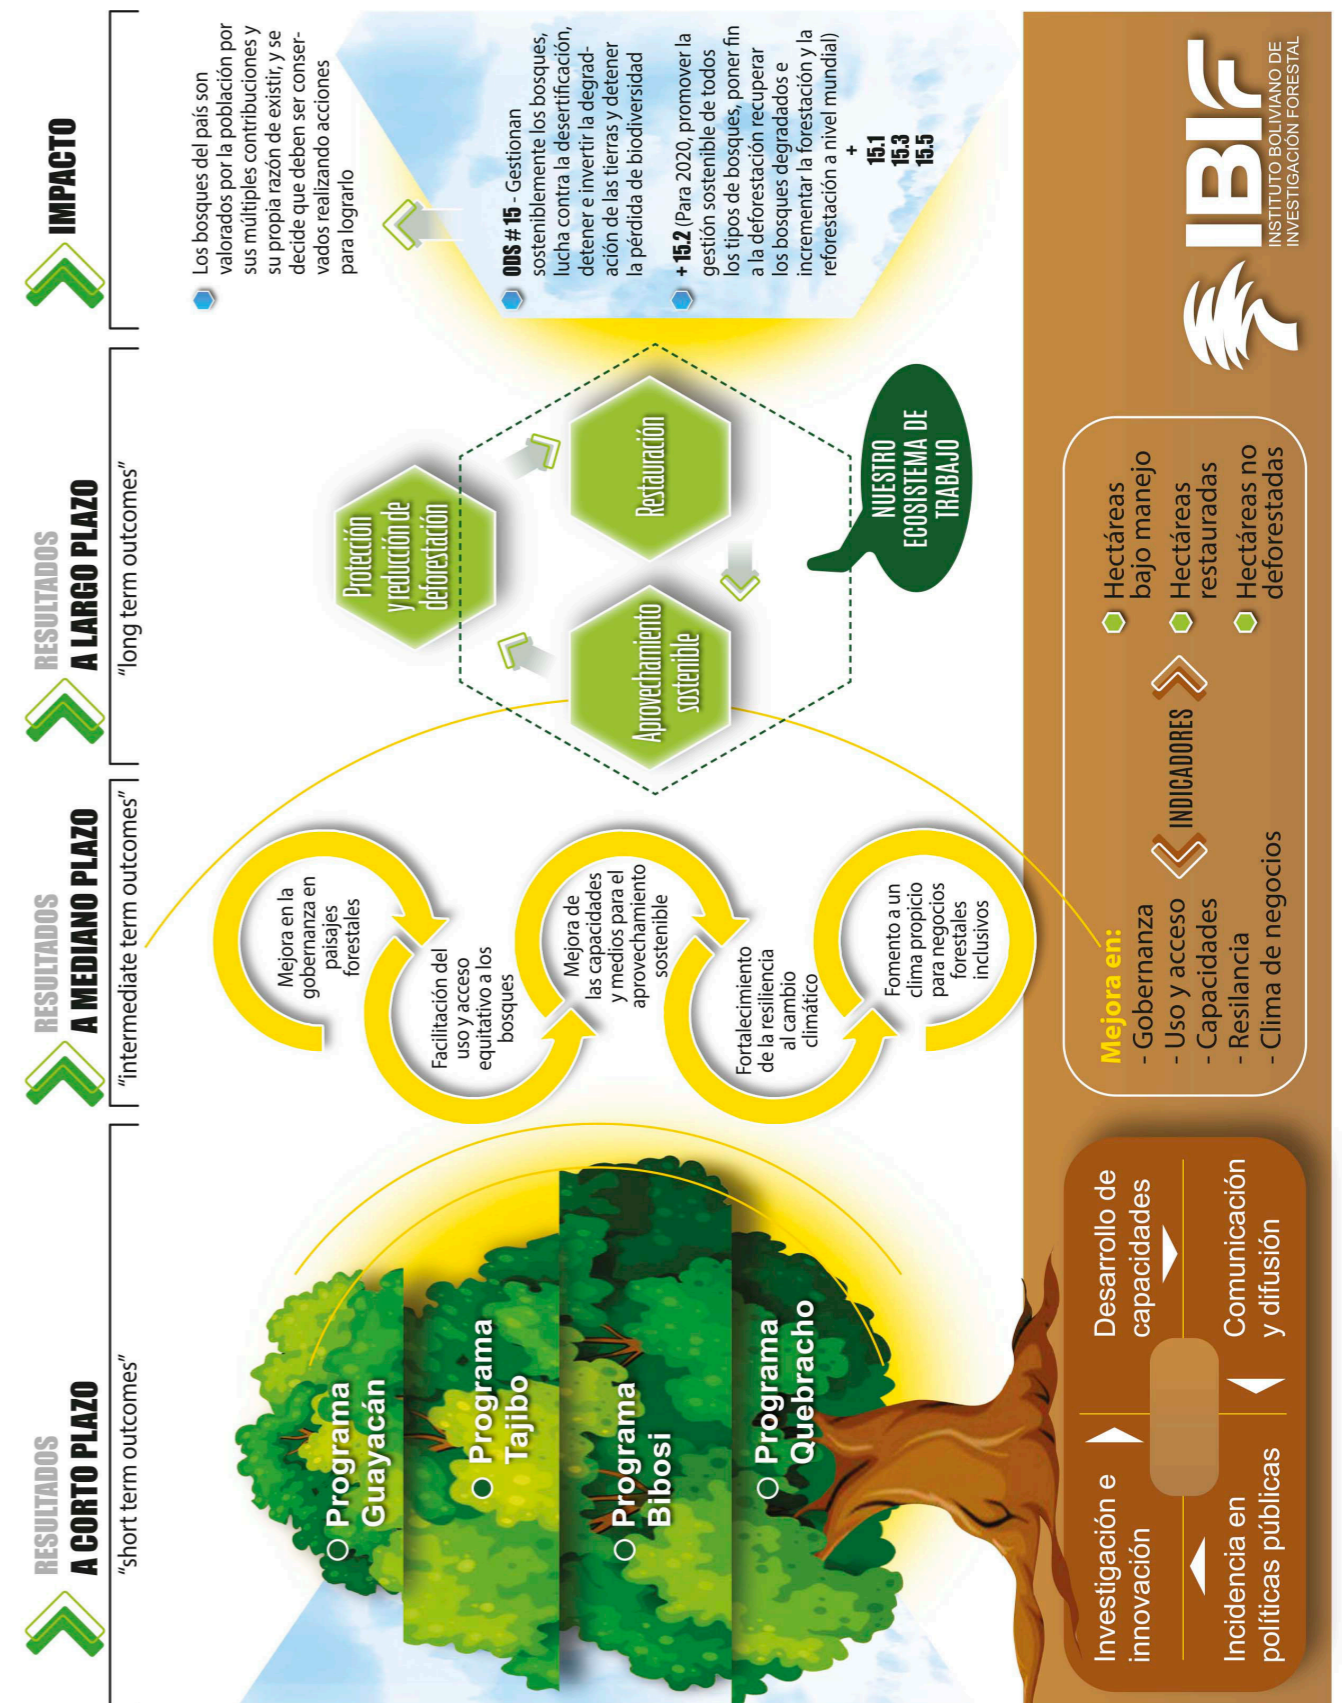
RESULTADOS
A CORTO PLAZO
"short term outcomes"

Programa Guayacán
Programa Tajibo
Programa Bibosi
Programa Quebracho

Investigación e innovación
Desarrollo de capacidades
Incidencia en políticas públicas
Comunicación y difusión

RESULTADOS
A MEDIANO PLAZO
"intermediate term outcomes"

Mejora en la gobernanza en paisajes forestales
Facilitación del uso y acceso equitativo a los bosques
Mejora de las capacidades y medios para el aprovechamiento sostenible
Fortalecimiento de la resiliencia al cambio climático
Fomento a un clima propicio para negocios forestales inclusivos

Mejora en:
- Gobernanza
- Uso y acceso
- Capacidades
- Resilencia
- Clima de negocios

INDICADORES

Hectáreas bajo manejo
Hectáreas restauradas
Hectáreas no deforestadas

RESULTADOS
A LARGO PLAZO
"long term outcomes"

Protección y reducción de deforestación
Restauración
Aprovechamiento sostenible

NUESTRO ECOSISTEMA DE TRABAJO

IMPACTO

Los bosques del país son valorados por la población por sus múltiples contribuciones y su propia razón de existir, y se decide que deben ser conservados realizando acciones para lograrlo

ODS # 15 - Gestionan sosteniblemente los bosques, lucha contra la desertificación, detener e invertir la degradación de las tierras y detener la pérdida de biodiversidad

+ 15.2 (Para 2020, promover la gestión sostenible de todos los tipos de bosques, poner fin a la deforestación recuperar los bosques degradados e incrementar la forestación y la reforestación a nivel mundial)
+
15.1
15.3
15.5

IBIF
INSTITUTO BOLIVIANO DE INVESTIGACIÓN FORESTAL